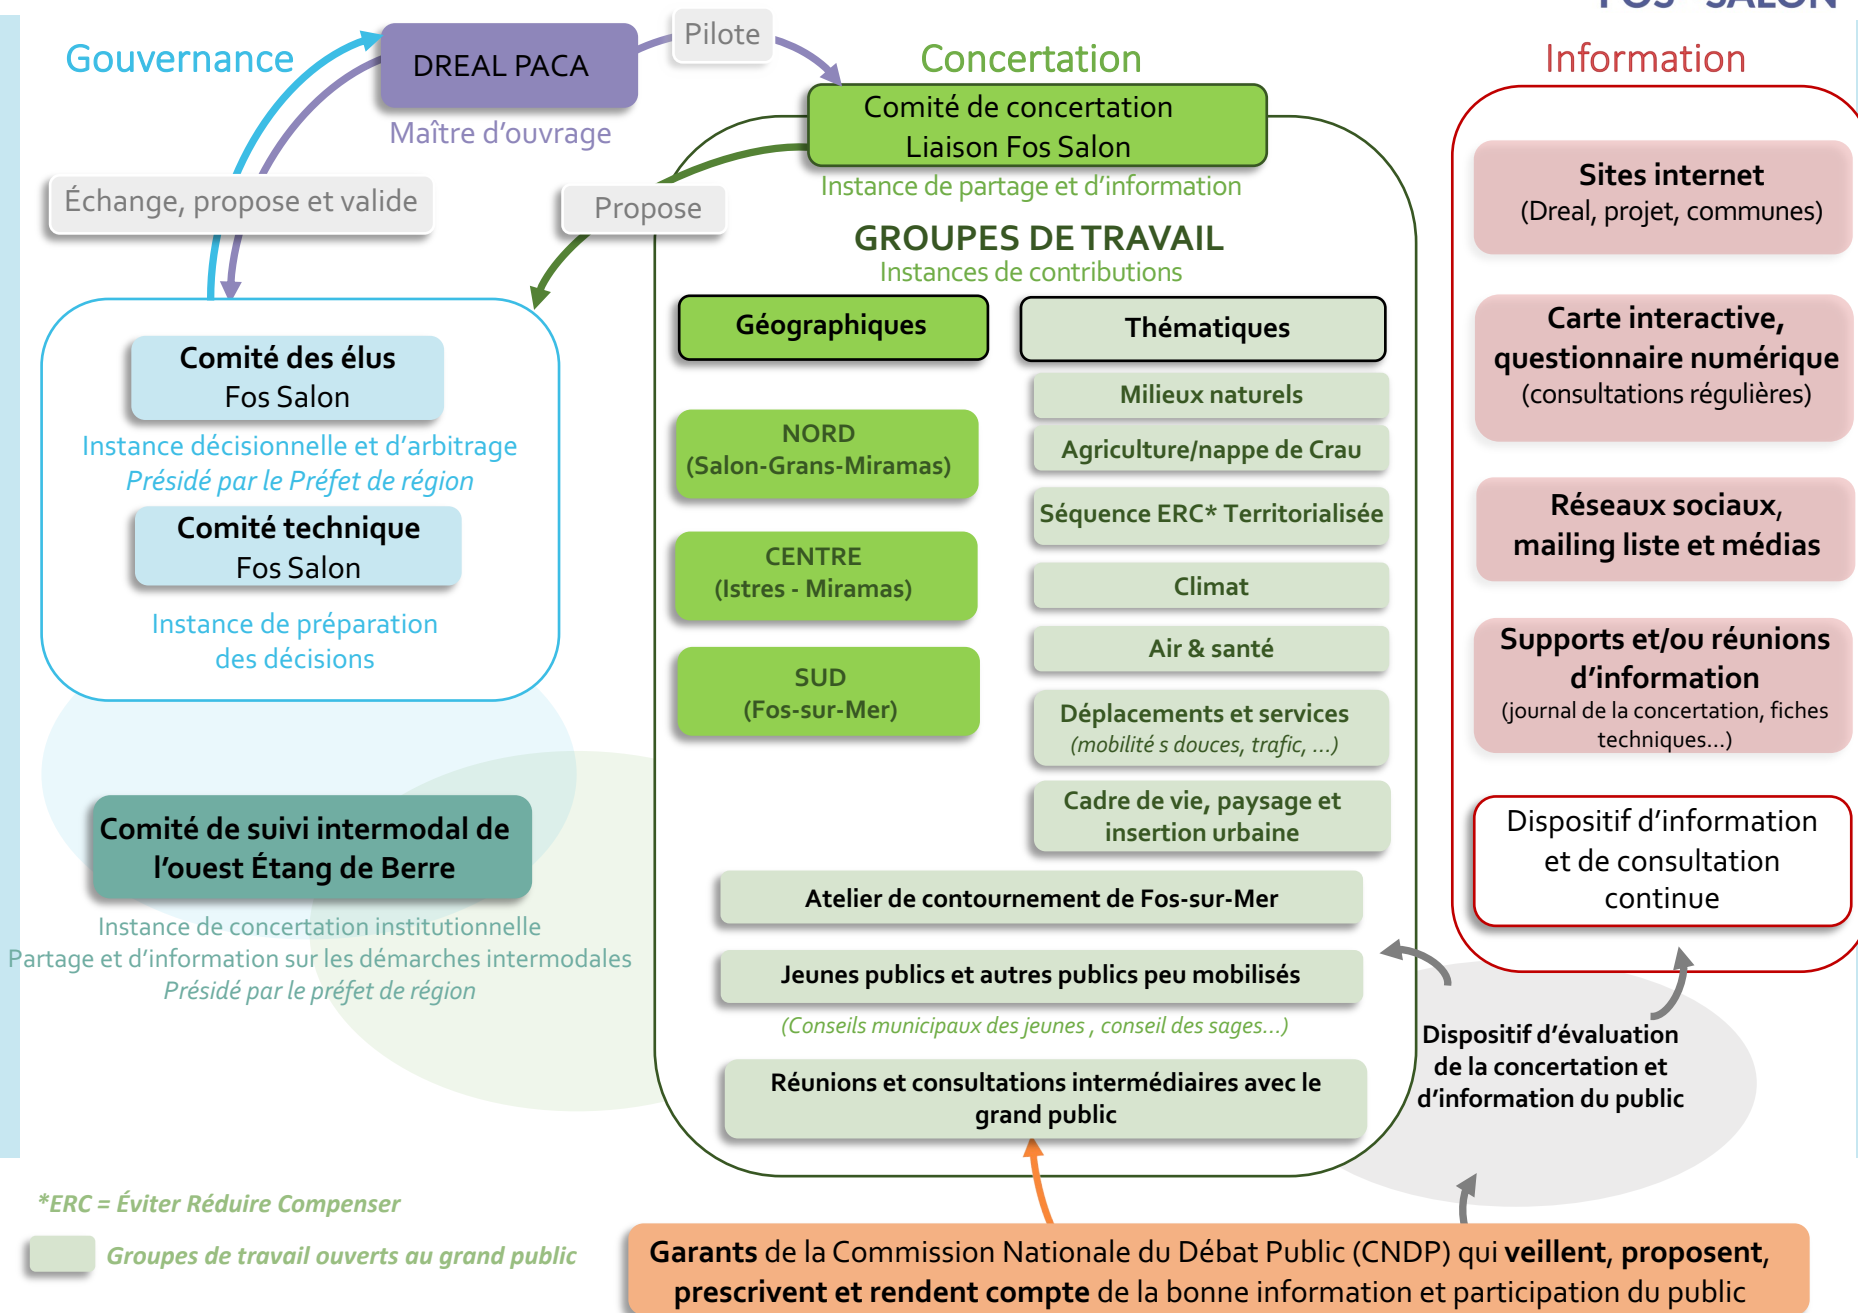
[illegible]

Gouvernance

DREAL PACA

Maître d'ouvrage

Pilote

Échange, propose et valide

Propose

Concertation

Comité de concertation Liaison Fos Salon

Instance de partage et d'information

GROUPES DE TRAVAIL

Instances de contributions

Géographiques

Thématiques

Information

Comité des élus Fos Salon

Instance décisionnelle et d'arbitrage

*Présidé par le Préfet de région*

Comité technique Fos Salon

Instance de préparation des décisions

NORD (Salon-Grans-Miramas)

CENTRE (Istres - Miramas)

SUD (Fos-sur-Mer)

Milieux naturels

Agriculture/nappe de Crau

Séquence ERC* Territorialisée

Climat

Air & santé

Déplacements et services *(mobilité s douces, trafic, ...)*

Cadre de vie, paysage et insertion urbaine

Atelier de contournement de Fos-sur-Mer

Jeunes publics et autres publics peu mobilisés

*(Conseils municipaux des jeunes , conseil des sages...)*

Réunions et consultations intermédiaires avec le grand public

Sites internet (Dreal, projet, communes)

Carte interactive, questionnaire numérique (consultations régulières)

Réseaux sociaux, mailing liste et médias

Supports et/ou réunions d'information (journal de la concertation, fiches techniques...)

Dispositif d'information et de consultation continue

Comité de suivi intermodal de l'ouest Étang de Berre

Instance de concertation institutionnelle

Partage et d'information sur les démarches intermodales

*Présidé par le préfet de région*

Dispositif d'évaluation de la concertation et d'information du public

*\*ERC = Éviter Réduire Compenser*

*Groupes de travail ouverts au grand public*

**Garants** de la Commission Nationale du Débat Public (CNDP) qui **veillent**, **proposent**, **prescrivent et rendent compte** de la bonne information et participation du public